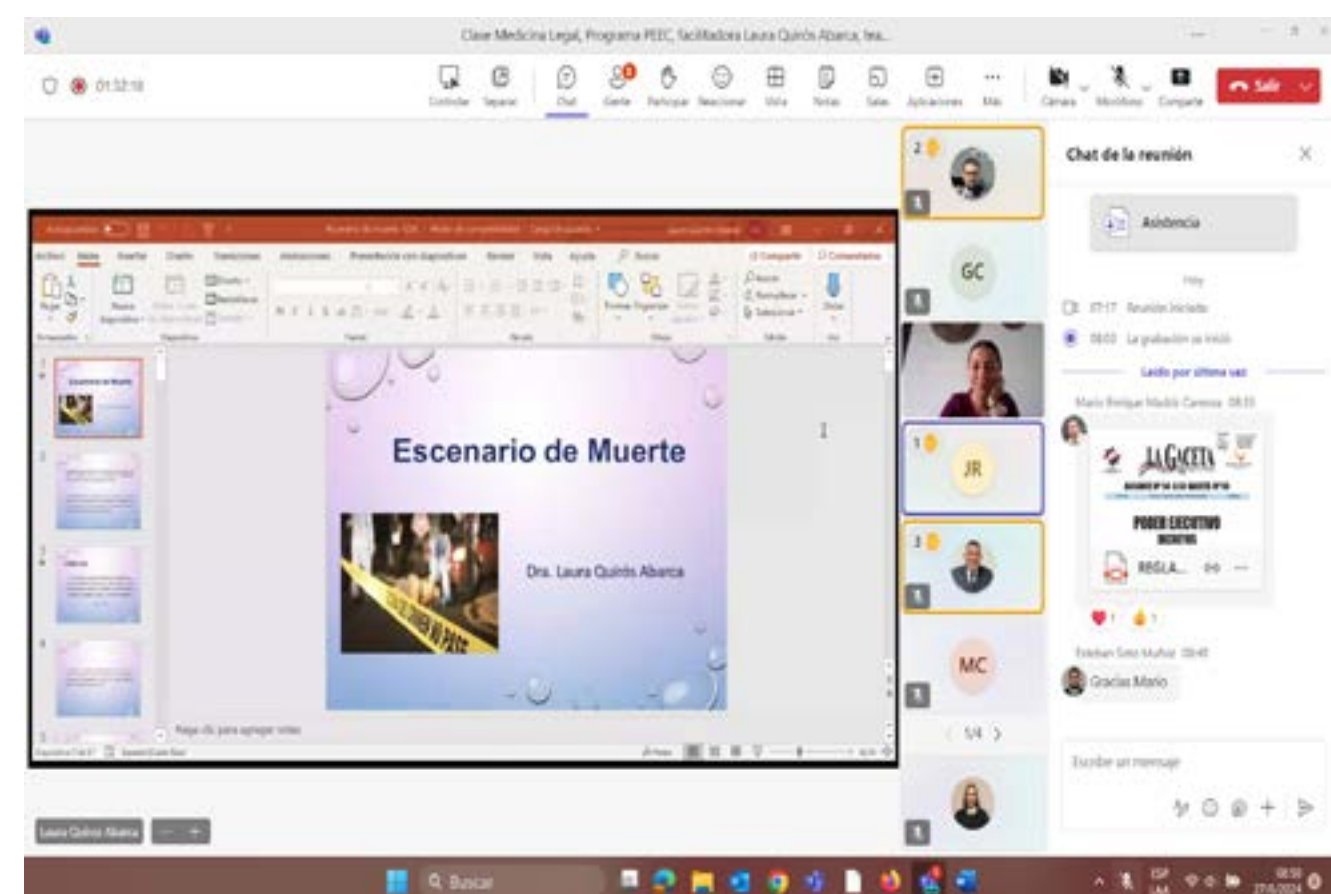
Clase Medicina Legal, Programa PEEC, facilitadora Laura Quirós Abarca, tea...

01:32:18

Controlar Separar Chat Gente Participar Reaccionar Vista Notas Salas Aplicaciones Más Cámara Micrófono Compartir Salir

Chat de la reunión

Asistencia

Hoy

07:17 Reunión iniciada

08:03 La grabación se inició

Leído por última vez

Mario Enrique Madriz Carranza 08:33

LA GACETA

PODER EJECUTIVO

DECRETOS

REGLA...

Esteban Soto Muñoz 08:45

Gracias Mario

Escribir un mensaje

GC

JR

MC

5/4

Escenario de Muerte

Dra. Laura Quirós Abarca

Haga clic para agregar notas

Laura Quirós Abarca

Buscar